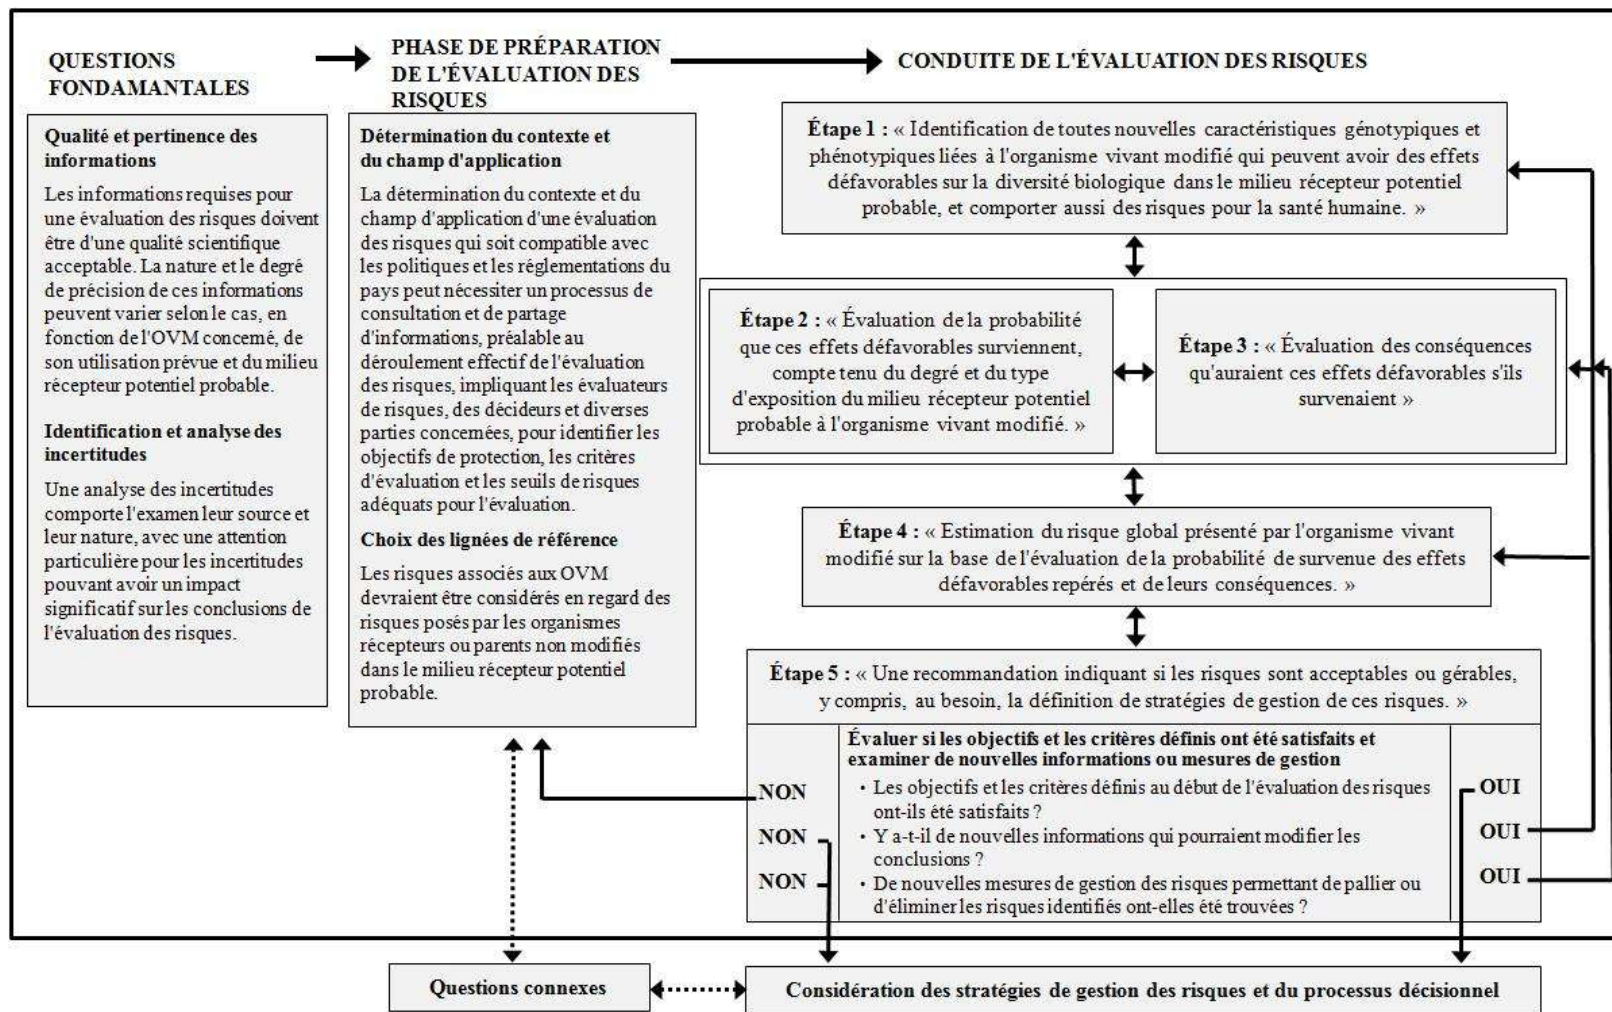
QUESTIONS FONDAMANTALES

PHASE DE PRÉPARATION DE L'ÉVALUATION DES RISQUES

CONDUITE DE L'ÉVALUATION DES RISQUES

Qualité et pertinence des informations

Les informations requises pour une évaluation des risques doivent être d'une qualité scientifique acceptable. La nature et le degré de précision de ces informations peuvent varier selon le cas, en fonction de l'OVM concerné, de son utilisation prévue et du milieu récepteur potentiel probable.

Identification et analyse des incertitudes

Une analyse des incertitudes comporte l'examen leur source et leur nature, avec une attention particulière pour les incertitudes pouvant avoir un impact significatif sur les conclusions de l'évaluation des risques.

Détermination du contexte et du champ d'application

La détermination du contexte et du champ d'application d'une évaluation des risques qui soit compatible avec les politiques et les réglementations du pays peut nécessiter un processus de consultation et de partage d'informations, préalable au déroulement effectif de l'évaluation des risques, impliquant les évaluateurs de risques, des décideurs et diverses parties concernées, pour identifier les objectifs de protection, les critères d'évaluation et les seuils de risques adéquats pour l'évaluation.

Choix des lignées de référence

Les risques associés aux OVM devraient être considérés en regard des risques posés par les organismes récepteurs ou parents non modifiés dans le milieu récepteur potentiel probable.

Étape 1 : « Identification de toutes nouvelles caractéristiques génotypiques et phénotypiques liées à l'organisme vivant modifié qui peuvent avoir des effets défavorables sur la diversité biologique dans le milieu récepteur potentiel probable, et comporter aussi des risques pour la santé humaine. »

Étape 2 : « Évaluation de la probabilité que ces effets défavorables surviennent, compte tenu du degré et du type d'exposition du milieu récepteur potentiel probable à l'organisme vivant modifié. »

Étape 3 : « Évaluation des conséquences qu'auraient ces effets défavorables s'ils survenaient »

Étape 4 : « Estimation du risque global présenté par l'organisme vivant modifié sur la base de l'évaluation de la probabilité de survenue des effets défavorables repérés et de leurs conséquences. »

Étape 5 : « Une recommandation indiquant si les risques sont acceptables ou gérables, y compris, au besoin, la définition de stratégies de gestion de ces risques. »

Évaluer si les objectifs et les critères définis ont été satisfaits et examiner de nouvelles informations ou mesures de gestion

NON
NON
NON

• Les objectifs et les critères définis au début de l'évaluation des risques ont-ils été satisfaits ?
• Y a-t-il de nouvelles informations qui pourraient modifier les conclusions ?
• De nouvelles mesures de gestion des risques permettant de pallier ou d'éliminer les risques identifiés ont-elles été trouvées ?

OUI
OUI
OUI

Questions connexes

Considération des stratégies de gestion des risques et du processus décisionnel